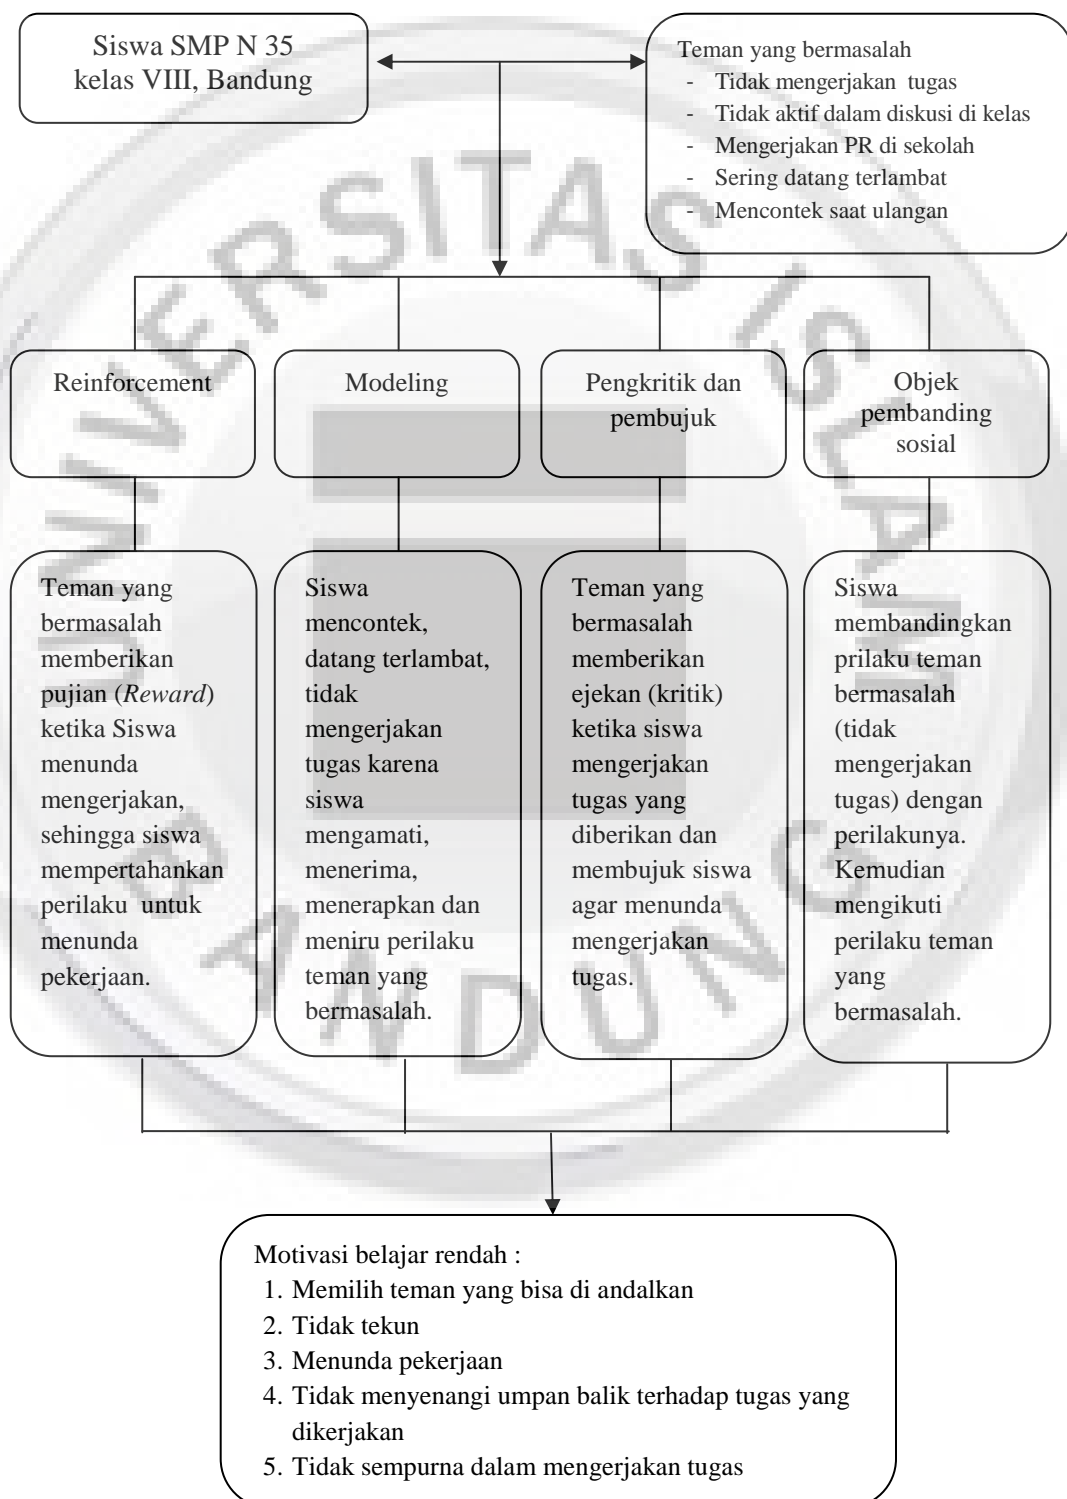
Siswa SMP N 35 kelas VIII, Bandung

Teman yang bermasalah
- Tidak mengerjakan tugas
- Tidak aktif dalam diskusi di kelas
- Mengerjakan PR di sekolah
- Sering datang terlambat
- Mencontek saat ulangan

Reinforcement

Modeling

Pengkritik dan pembujuk

Objek pembanding sosial

Teman yang bermasalah memberikan pujian (*Reward*) ketika Siswa menunda mengerjakan, sehingga siswa mempertahankan perilaku untuk menunda pekerjaan.

Siswa mencontek, datang terlambat, tidak mengerjakan tugas karena siswa mengamati, menerima, menerapkan dan meniru perilaku teman yang bermasalah.

Teman yang bermasalah memberikan ejekan (kritik) ketika siswa mengerjakan tugas yang diberikan dan membujuk siswa agar menunda mengerjakan tugas.

Siswa membandingkan prilaku teman bermasalah (tidak mengerjakan tugas) dengan perilakunya. Kemudian mengikuti perilaku teman yang bermasalah.

Motivasi belajar rendah :
1. Memilih teman yang bisa di andalkan
2. Tidak tekun
3. Menunda pekerjaan
4. Tidak menyenangi umpan balik terhadap tugas yang dikerjakan
5. Tidak sempurna dalam mengerjakan tugas